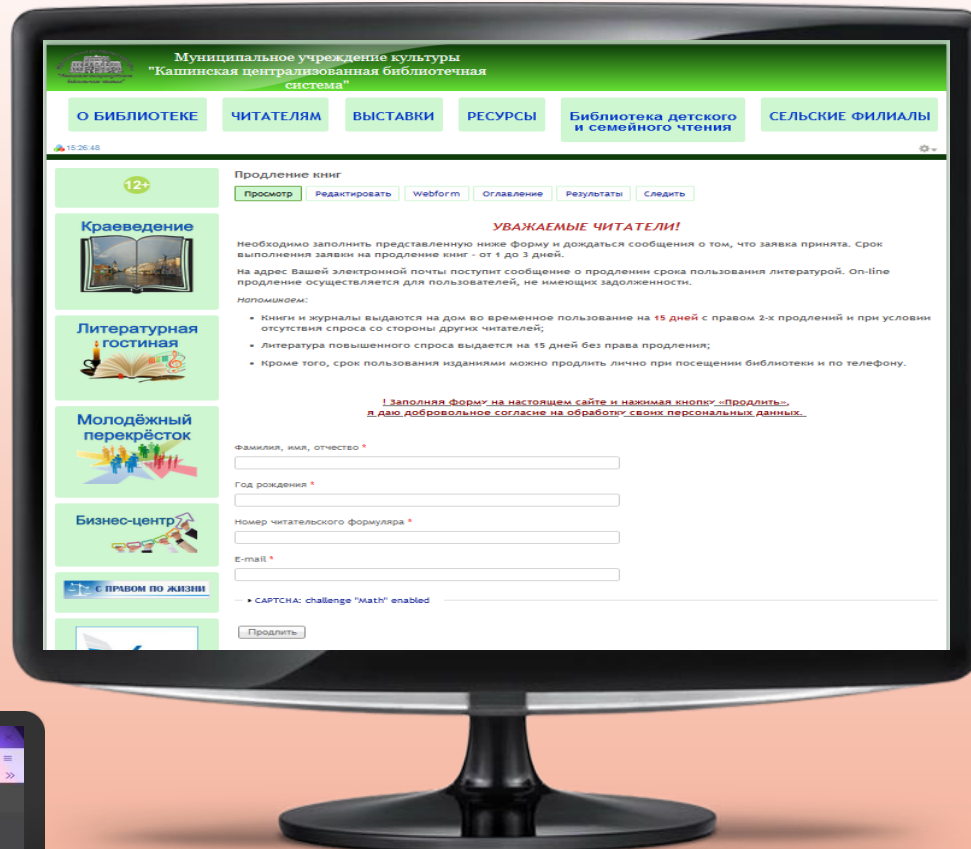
Муниципальное учреждение культуры "Кашинская централизованная библиотечная система"

О БИБЛИОТЕКЕ | ЧИТАТЕЛЯМ | ВЫСТАВКИ | РЕСУРСЫ | Библиотека детского и семейного чтения | СЕЛЬСКИЕ ФИЛИАЛЫ

15:26:48

12+

Краеведение

Литературная гостиная

Молодёжный перекрёсток

Бизнес-центр

С ПРАВОМ ПО ЖИЗНИ

Продление книг

Просмотр | Редактировать | Webform | Оглавление | Результаты | Следить

УВАЖАЕМЫЕ ЧИТАТЕЛИ!

Необходимо заполнить представленную ниже форму и дождаться сообщения о том, что заявка принята. Срок выполнения заявки на продление книг - от 1 до 3 дней.

На адрес Вашей электронной почты поступит сообщение о продлении срока пользования литературой. On-line продление осуществляется для пользователей, не имеющих задолженности.

Напоминаем:

• Книги и журналы выдаются на дом во временное пользование на 15 дней с правом 2-х продлений и при условии отсутствия спроса со стороны других читателей;

• Литература повышенного спроса выдается на 15 дней без права продления;

• Кроме того, срок пользования изданиями можно продлить лично при посещении библиотеки и по телефону.

! Заполняя форму на настоящем сайте и нажимая кнопку «Продлить», я даю добровольное согласие на обработку своих персональных данных.

Фамилия, имя, отчество *

Год рождения *

Номер читательского формуляра *

E-mail *

▸ CAPTCHA: challenge "Math" enabled

Продлить